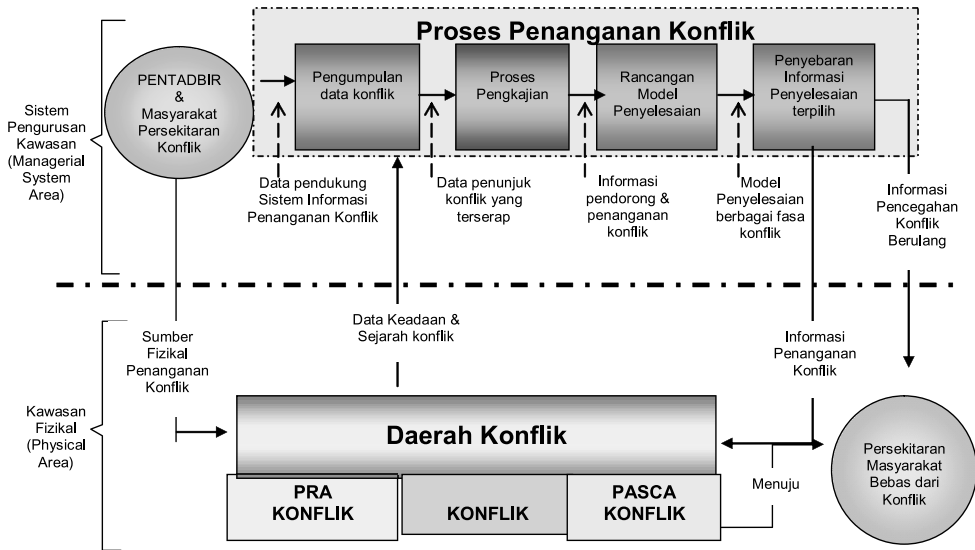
Proses Penanganan Konflik

Sistem Pengurusan Kawasan (Managerial System Area)

PENTADBIR & Masyarakat Persekitaran Konflik

Pengumpulan data konflik

Proses Pengkajian

Rancangan Model Penyelesaian

Penyebaran Informasi Penyelesaian terpilih

Data pendukung Sistem Informasi Penanganan Konflik

Data penunjuk konflik yang terserap

Informasi pendorong & penanganan konflik

Model Penyelesaian berbagai fasa konflik

Informasi Pencegahan Konflik Berulang

Kawasan Fizikal (Physical Area)

Sumber Fizikal Penanganan Konflik

Data Keadaan & Sejarah konflik

Informasi Penanganan Konflik

Daerah Konflik

PRA KONFLIK

KONFLIK

PASCA KONFLIK

Menuju

Persekitaran Masyarakat Bebas dari Konflik